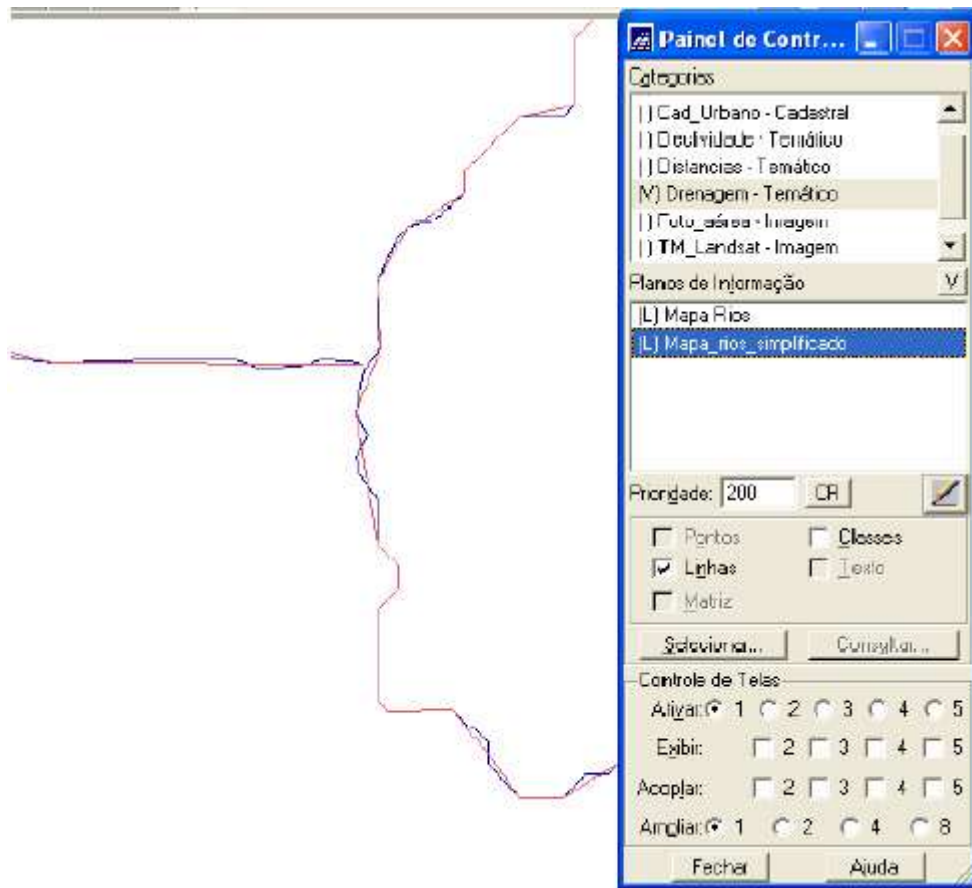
Painel de Contr...

Categorias

( ) Cad_Urbano - Cadastral
( ) Declividade - Temático
( ) Distancias - Temático
(V) Drenagem - Temático
( ) Foto_aérea - Imagem
( ) TM_Landsat - Imagem

Planos de Informação V

(L) Mapa Rios
(L) Mapa_rios_simplificado

Prioridade: 200 OK

Pontos
Classes
Linhas
Texto
Matriz

Selecionar...
Consultar...

Controle de Telas

Ativar: 1 2 3 4 5
Exibir: 2 3 4 5
Acoplar: 2 3 4 5
Ampliar: 1 2 4 8

Fechar
Ajuda